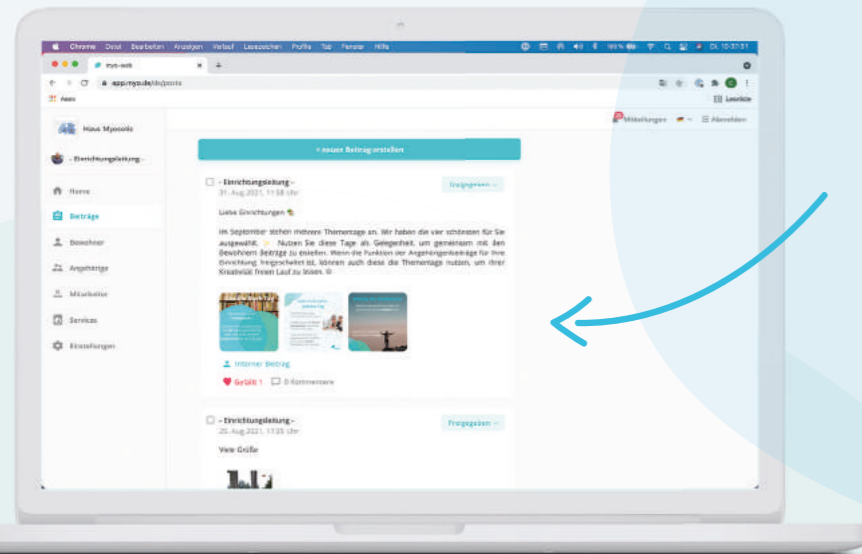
Chrome Datei Bearbeiten Ansehen Verlauf Lesezeichen Profile Tab Fenster Hilfe

myo-web

app.myo.de/de/posts

Apps

Leseliste

Haus Myosotis

- Einrichtungsleitung -

Home

Beiträge

Bewohner

Angehörige

Mitarbeiter

Services

Einstellungen

Mitteilungen

Abmelden

+ neuen Beitrag erstellen

- Einrichtungsleitung -
31. Aug. 2021, 11:58 Uhr

Freigegeben

Liebe Einrichtungen

Im September stehen mehrere Thementage an. Wir haben die vier schönsten für Sie ausgewählt. Nutzen Sie diese Tage als Gelegenheit, um gemeinsam mit den Bewohnern Beiträge zu erstellen. Wenn die Funktion der Angehörigenbeiträge für Ihre Einrichtung freigeschaltet ist, können auch diese die Thementage nutzen, um ihrer Kreativität freien Lauf zu lassen.

Interner Beitrag

Gefällt 1

0 Kommentare

- Einrichtungsleitung -
25. Aug. 2021, 17:35 Uhr

Freigegeben

Viele Grüße